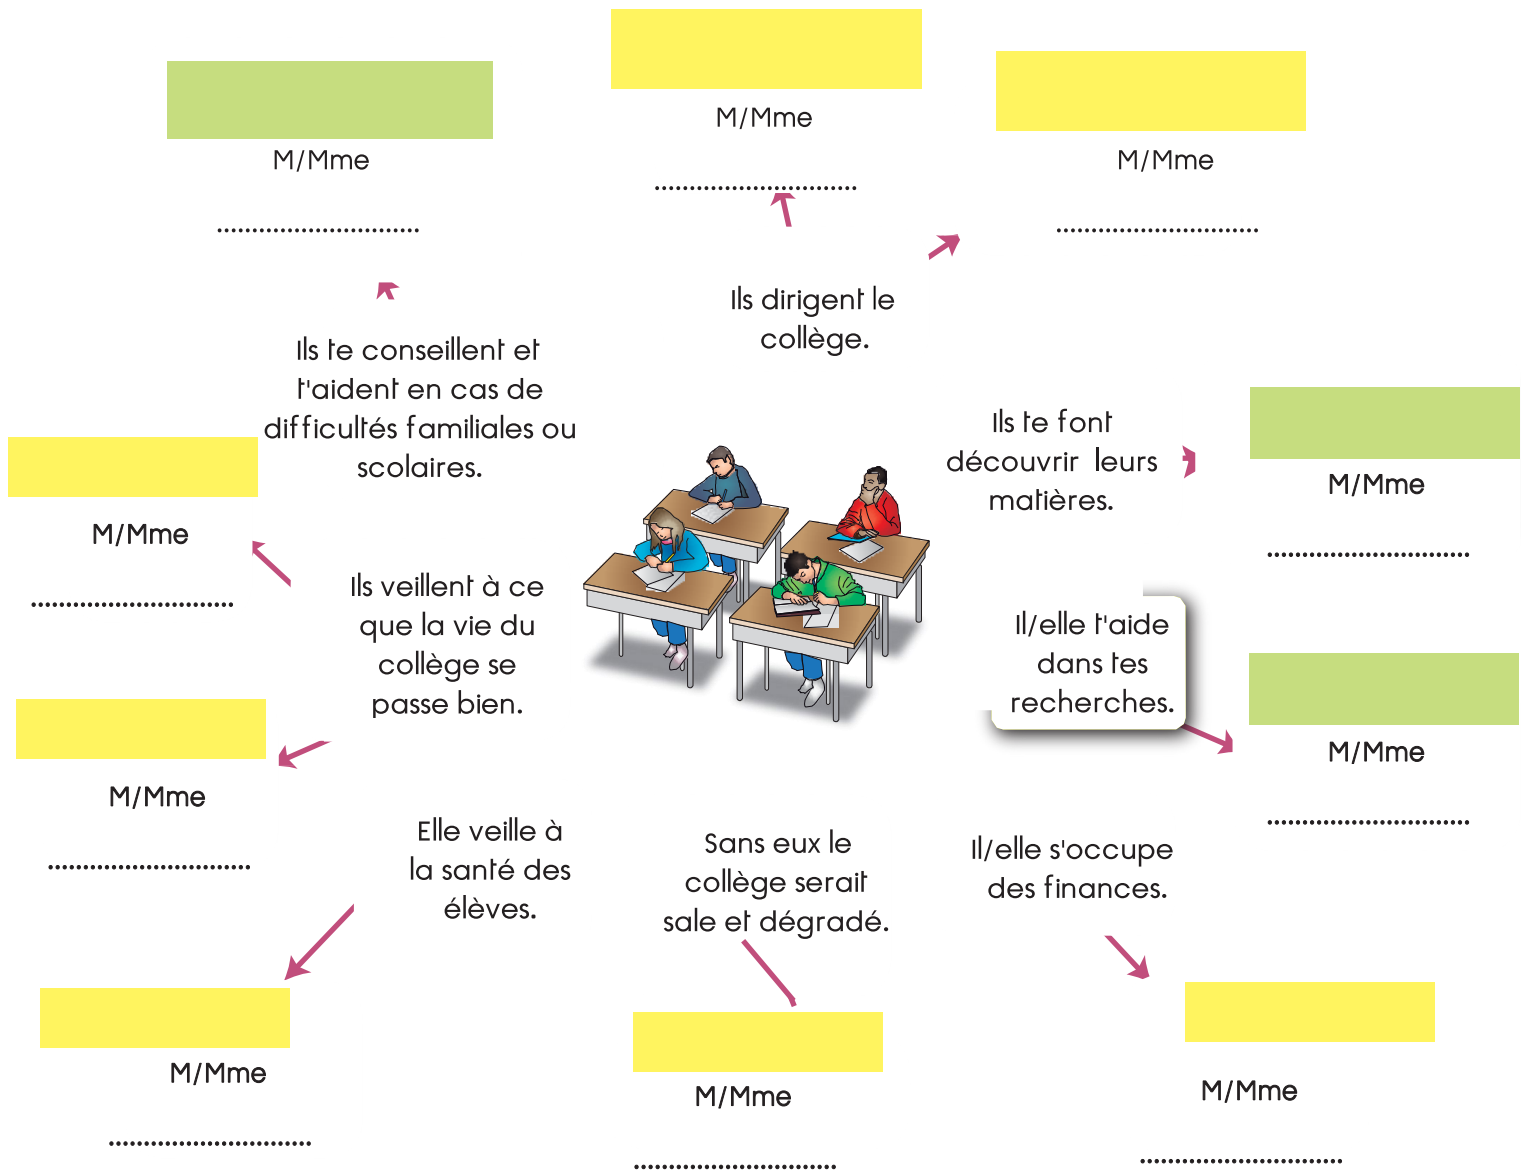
M/Mme

..............................

M/Mme

..............................

M/Mme

..............................

Ils dirigent le collège.

Ils te conseillent et t'aident en cas de difficultés familiales ou scolaires.

M/Mme

..............................

Ils te font découvrir leurs matières.

M/Mme

..............................

Ils veillent à ce que la vie du collège se passe bien.

Il/elle t'aide dans tes recherches.

M/Mme

..............................

M/Mme

..............................

Elle veille à la santé des élèves.

Sans eux le collège serait sale et dégradé.

Il/elle s'occupe des finances.

M/Mme

..............................

M/Mme

..............................

M/Mme

..............................